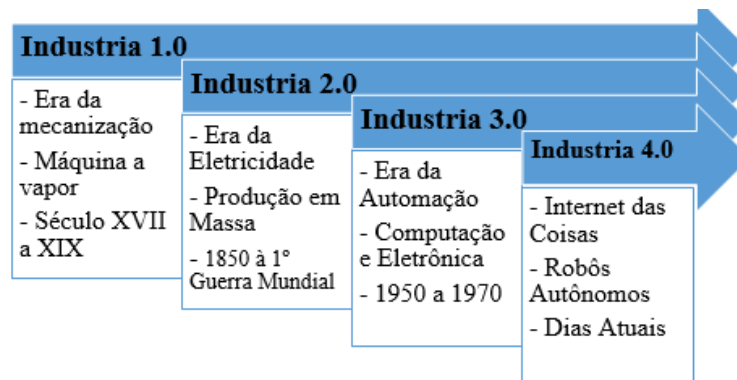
Industria 1.0

- Era da mecanização
- Máquina a vapor
- Século XVII a XIX

Industria 2.0

- Era da Eletricidade
- Produção em Massa
- 1850 à 1° Guerra Mundial

Industria 3.0

- Era da Automação
- Computação e Eletrônica
- 1950 a 1970

Industria 4.0

- Internet das Coisas
- Robôs Autônomos
- Dias Atuais